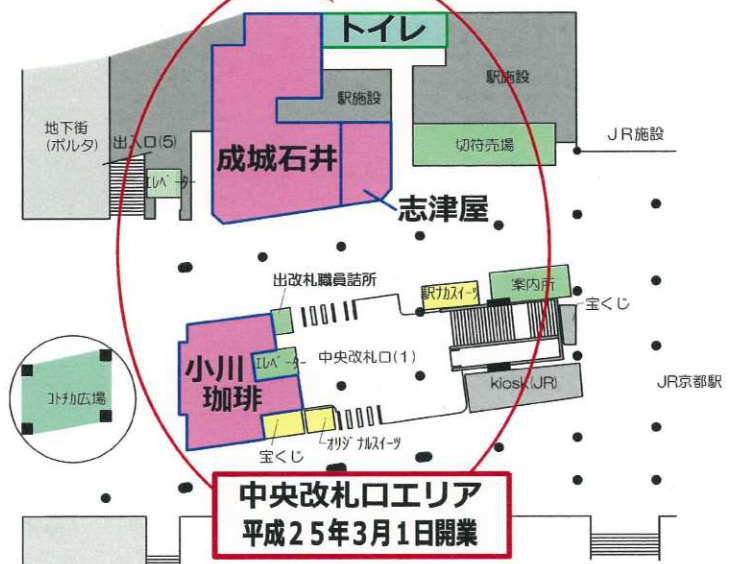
トイレ

地下街
(ポルタ)

出入口(5)

エレベーター

駅施設

成城石井

駅施設

切符売場

JR施設

志津屋

出改札職員詰所

駅ナカスイーツ

案内所

宝くじ

小川
珈琲

エレベーター

中央改札口(1)

kiosk(JR)

JR京都駅

コトチカ広場

宝くじ

オリジナルスイーツ

中央改札口エリア
平成25年3月1日開業